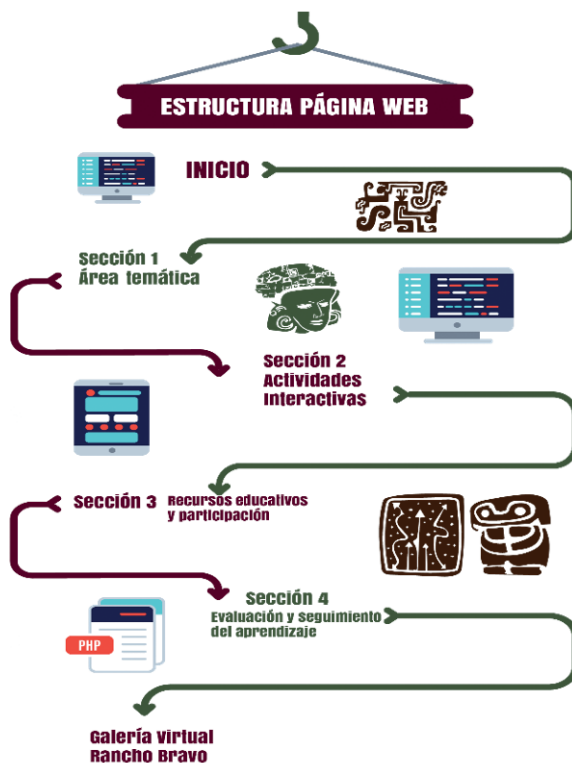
ESTRUCTURA PÁGINA WEB

INICIO

Sección 1
Área temática

Sección 2
Actividades
Interactivas

Sección 3 Recursos educativos y participación

Sección 4
Evaluación y seguimiento del aprendizaje

PHP

Galería Virtual
Rancho Bravo